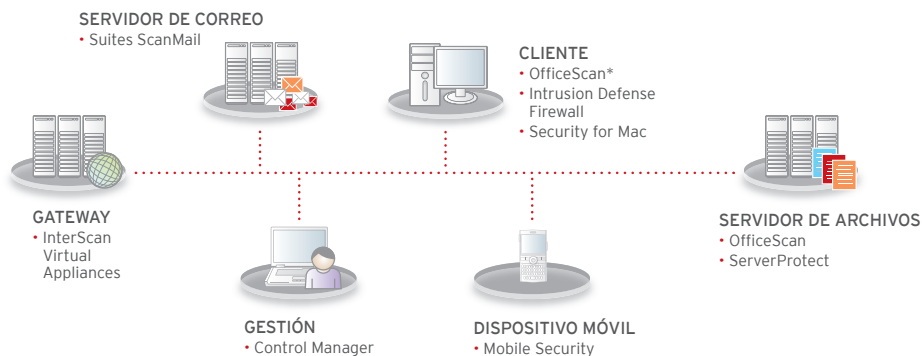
SERVIDOR DE CORREO
• Suites ScanMail

CLIENTE
• OfficeScan*
• Intrusion Defense Firewall
• Security for Mac

GATEWAY
• InterScan Virtual Appliances

SERVIDOR DE ARCHIVOS
• OfficeScan
• ServerProtect

GESTIÓN
• Control Manager

DISPOSITIVO MÓVIL
• Mobile Security